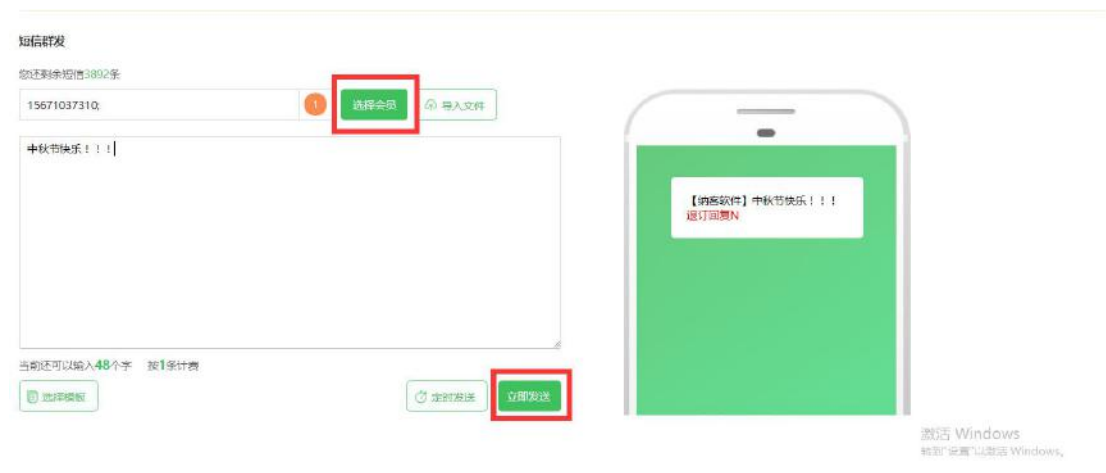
短信群发

您还剩余短信3892条

15671037310;

1

选择会员

导入文件

中秋节快乐！！！

当前还可以输入48个字 按1条计费

选择模板

定时发送

立即发送

【纳客软件】中秋节快乐！！！
退订回复N

激活 Windows
转到"设置"以激活 Windows。